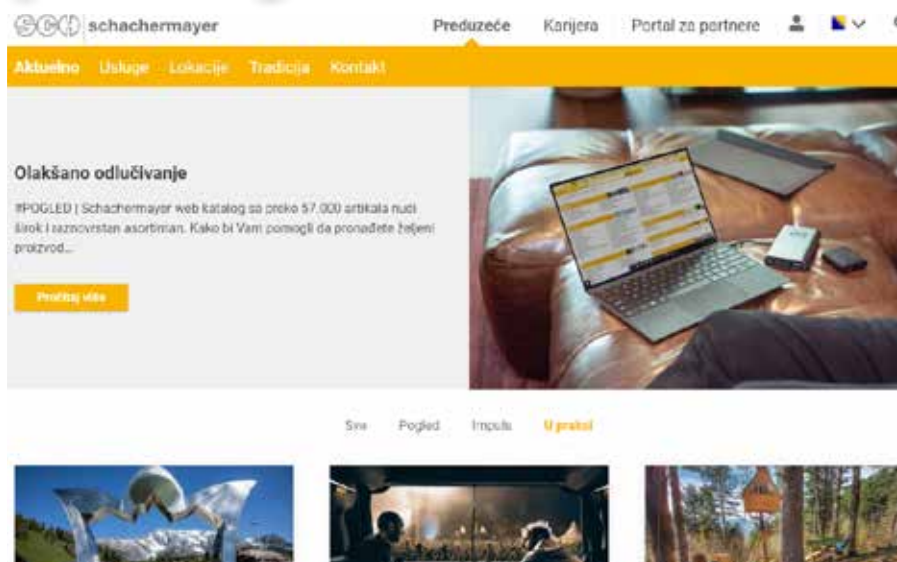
SCH schachermayer

Preduzeće Karijera Portal za partnere

Aktuelno Usluge Lokacije Tradicija Kontakt

Olakšano odlučivanje

#POGLED | Schachermayer web katalog sa preko 57.000 artikala nudi širok i raznovrstan asortiman. Kako bi Vam pomogli da pronađete željeni proizvod...

Pročitaj više

Sve Pogled Impuls U praksi